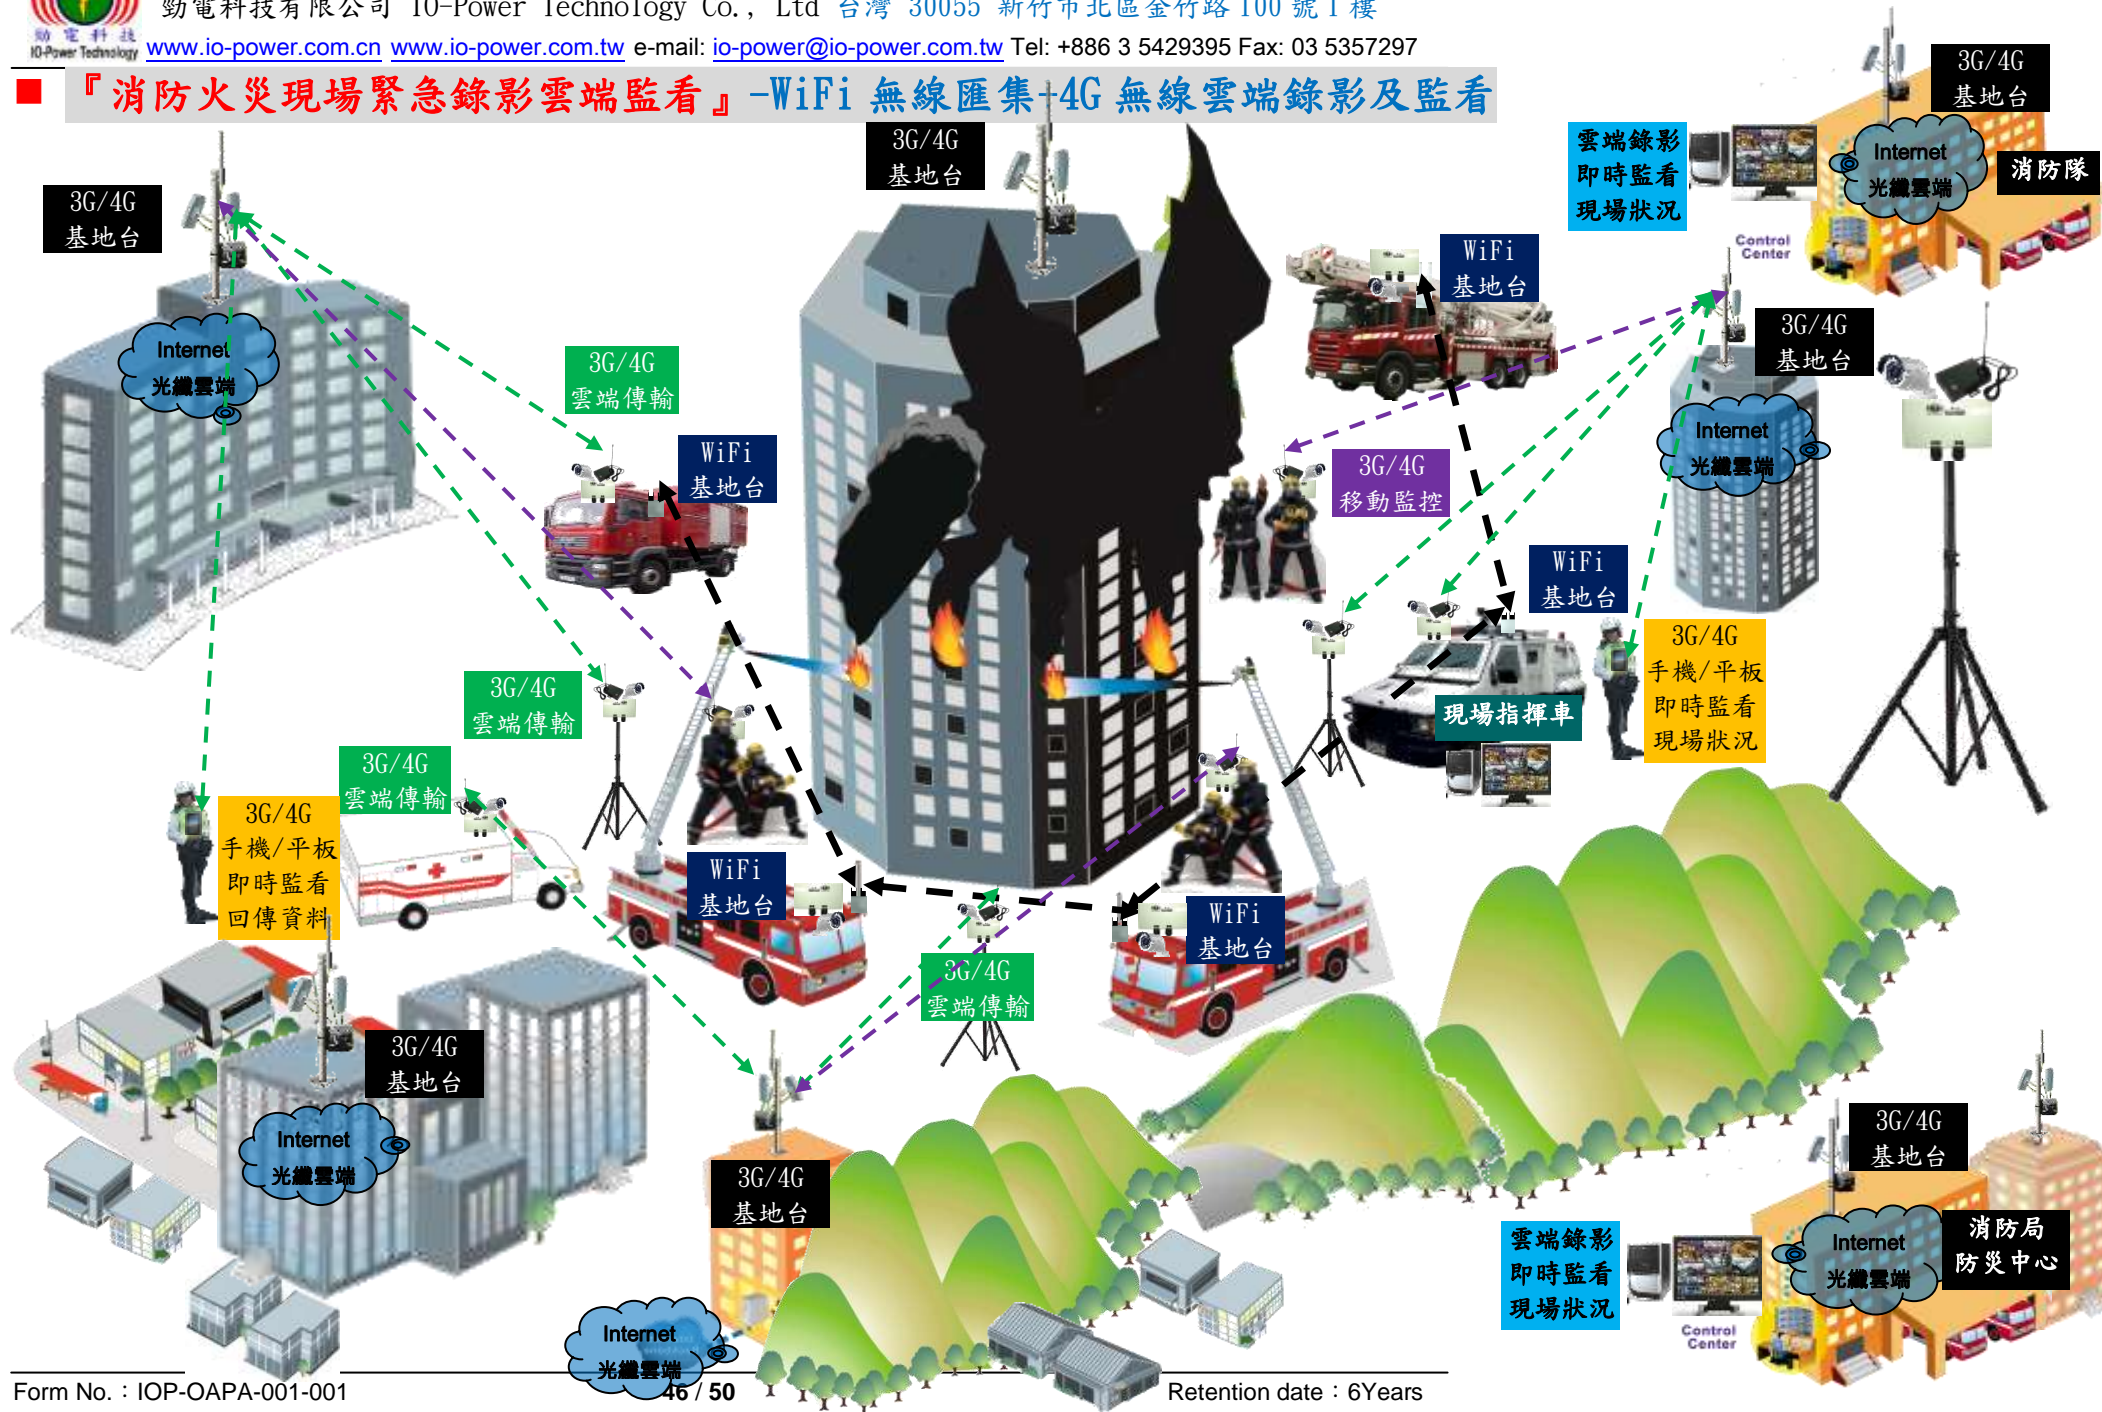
勁電科技有限公司 IO-Power Technology Co., Ltd 台灣 30055 新竹市北區金竹路 100 號 1 樓
勁電科技 IO-Power Technology www.io-power.com.cn www.io-power.com.tw e-mail: io-power@io-power.com.tw Tel: +886 3 5429395 Fax: 03 5357297

『消防火災現場緊急錄影雲端監看』-WiFi 無線匯集+4G 無線雲端錄影及監看

3G/4G 基地台

3G/4G 基地台

3G/4G 基地台

雲端錄影 即時監看 現場狀況

Internet 光纖雲端

消防隊

Control Center

WiFi 基地台

3G/4G 基地台

Internet 光纖雲端

3G/4G 雲端傳輸

WiFi 基地台

3G/4G 移動監控

Internet 光纖雲端

WiFi 基地台

3G/4G 雲端傳輸

3G/4G 手機/平板 即時監看 現場狀況

現場指揮車

3G/4G 雲端傳輸

3G/4G 手機/平板 即時監看 回傳資料

WiFi 基地台

WiFi 基地台

3G/4G 雲端傳輸

3G/4G 基地台

Internet 光纖雲端

3G/4G 基地台

3G/4G 基地台

雲端錄影 即時監看 現場狀況

Internet 光纖雲端

消防局 防災中心

Control Center

Internet 光纖雲端

Form No.：IOP-OAPA-001-001 46 / 50 Retention date：6Years